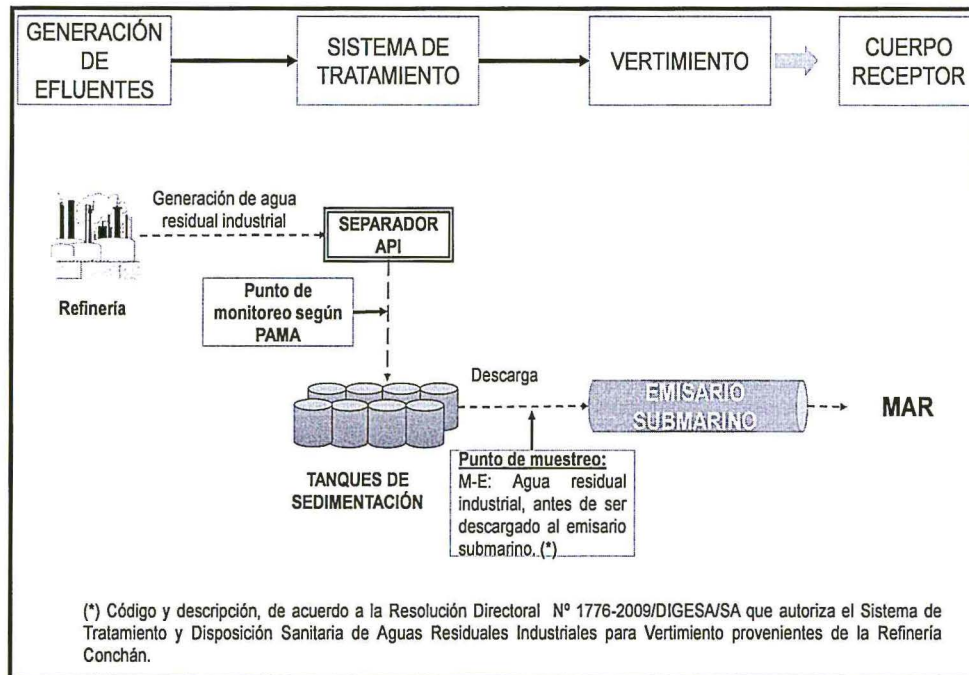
GENERACIÓN DE EFLUENTES

SISTEMA DE TRATAMIENTO

VERTIMIENTO

CUERPO RECEPTOR

Generación de agua residual industrial

SEPARADOR API

Refinería

Punto de monitoreo según PAMA

Descarga

EMISARIO SUBMARINO

MAR

TANQUES DE SEDIMENTACIÓN

Punto de muestreo:
M-E: Agua residual industrial, antes de ser descargado al emisario submarino. (*)

(*) Código y descripción, de acuerdo a la Resolución Directoral Nº 1776-2009/DIGESA/SA que autoriza el Sistema de Tratamiento y Disposición Sanitaria de Aguas Residuales Industriales para Vertimiento provenientes de la Refinería Conchán.